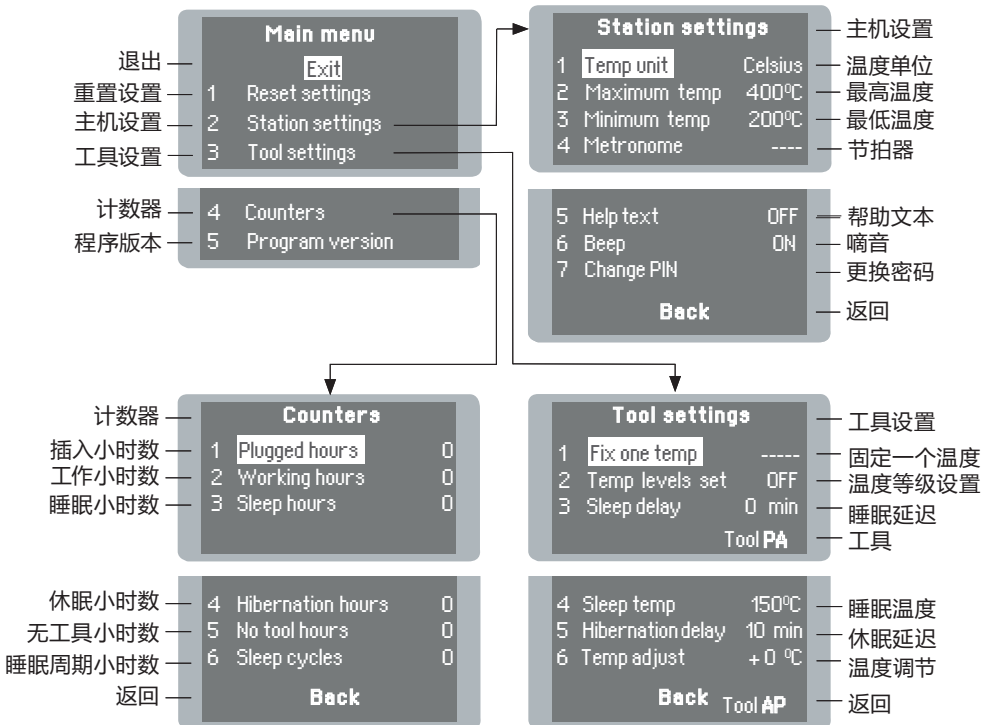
Main menu
退出 Exit
重置设置 1 Reset settings
主机设置 2 Station settings
工具设置 3 Tool settings

计数器 4 Counters
程序版本 5 Program version

Station settings 主机设置
1 Temp unit Celsius 温度单位
2 Maximum temp 400ºC 最高温度
3 Minimum temp 200ºC 最低温度
4 Metronome ---- 节拍器

5 Help text OFF 帮助文本
6 Beep ON 嘀音
7 Change PIN 更换密码
Back 返回

计数器 Counters
插入小时数 1 Plugged hours 0
工作小时数 2 Working hours 0
睡眠小时数 3 Sleep hours 0

休眠小时数 4 Hibernation hours 0
无工具小时数 5 No tool hours 0
睡眠周期小时数 6 Sleep cycles 0
返回 Back

Tool settings 工具设置
1 Fix one temp ----- 固定一个温度
2 Temp levels set OFF 温度等级设置
3 Sleep delay 0 min 睡眠延迟
Tool PA 工具

4 Sleep temp 150ºC 睡眠温度
5 Hibernation delay 10 min 休眠延迟
6 Temp adjust + 0 ºC 温度调节
Back Tool AP 返回